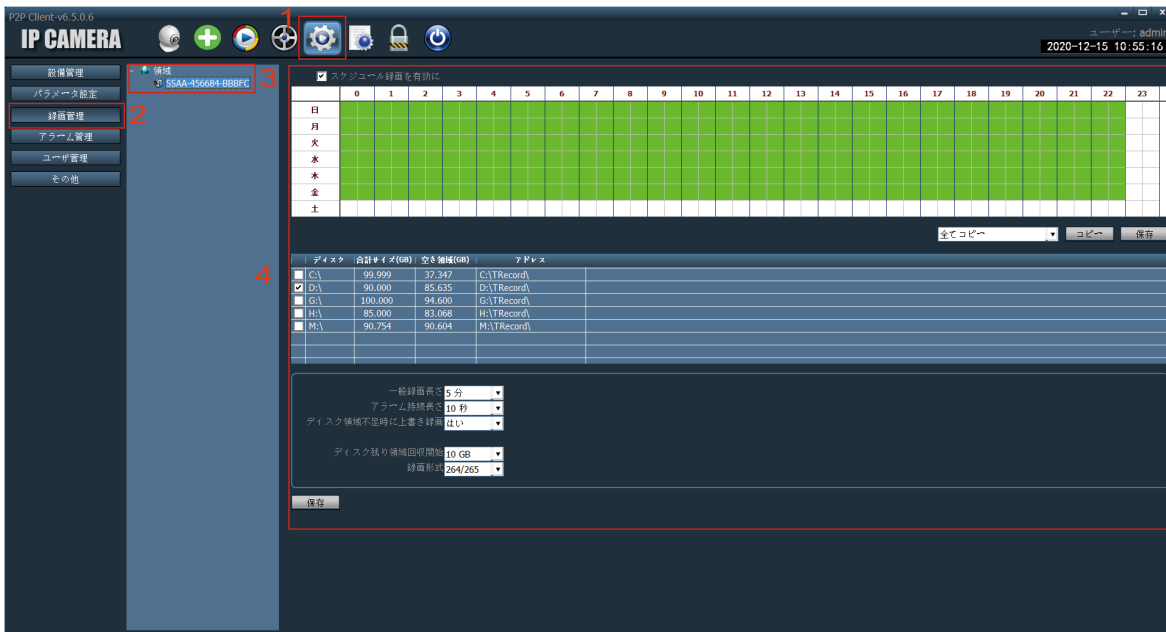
P2P Client-v6.5.0.6

IP CAMERA

1

ユーザー: admin
2020-12-15 10:55:16

設備管理
パラメータ設定
録画管理
2
アラーム管理
ユーザ管理
その他

領域
SSAA-456684-BBBFC
3

スケジュール録画を有効に

| | 0 | 1 | 2 | 3 | 4 | 5 | 6 | 7 | 8 | 9 | 10 | 11 | 12 | 13 | 14 | 15 | 16 | 17 | 18 | 19 | 20 | 21 | 22 | 23 |
|---|---|---|---|---|---|---|---|---|---|---|---|---|---|---|---|---|---|---|---|---|---|---|---|---|
| 日 | | | | | | | | | | | | | | | | | | | | | | | | |
| 月 | | | | | | | | | | | | | | | | | | | | | | | | |
| 火 | | | | | | | | | | | | | | | | | | | | | | | | |
| 水 | | | | | | | | | | | | | | | | | | | | | | | | |
| 木 | | | | | | | | | | | | | | | | | | | | | | | | |
| 金 | | | | | | | | | | | | | | | | | | | | | | | | |
| 土 | | | | | | | | | | | | | | | | | | | | | | | | |

全てコピー コピー 保存

4

| ディスク | 合計サイズ(GB) | 空き領域(GB) | アドレス |
|---|---|---|---|
| C:\ | 99.999 | 37.347 | C:\TRecord\ |
| D:\ | 90.000 | 85.635 | D:\TRecord\ |
| G:\ | 100.000 | 94.600 | G:\TRecord\ |
| H:\ | 85.000 | 83.068 | H:\TRecord\ |
| M:\ | 90.754 | 90.604 | M:\TRecord\ |

一般録画長さ 5 分
アラーム持続長さ 10 秒
ディスク領域不足時に上書き録画 はい

ディスク残り領域回収開始 10 GB
録画形式 264/265

保存